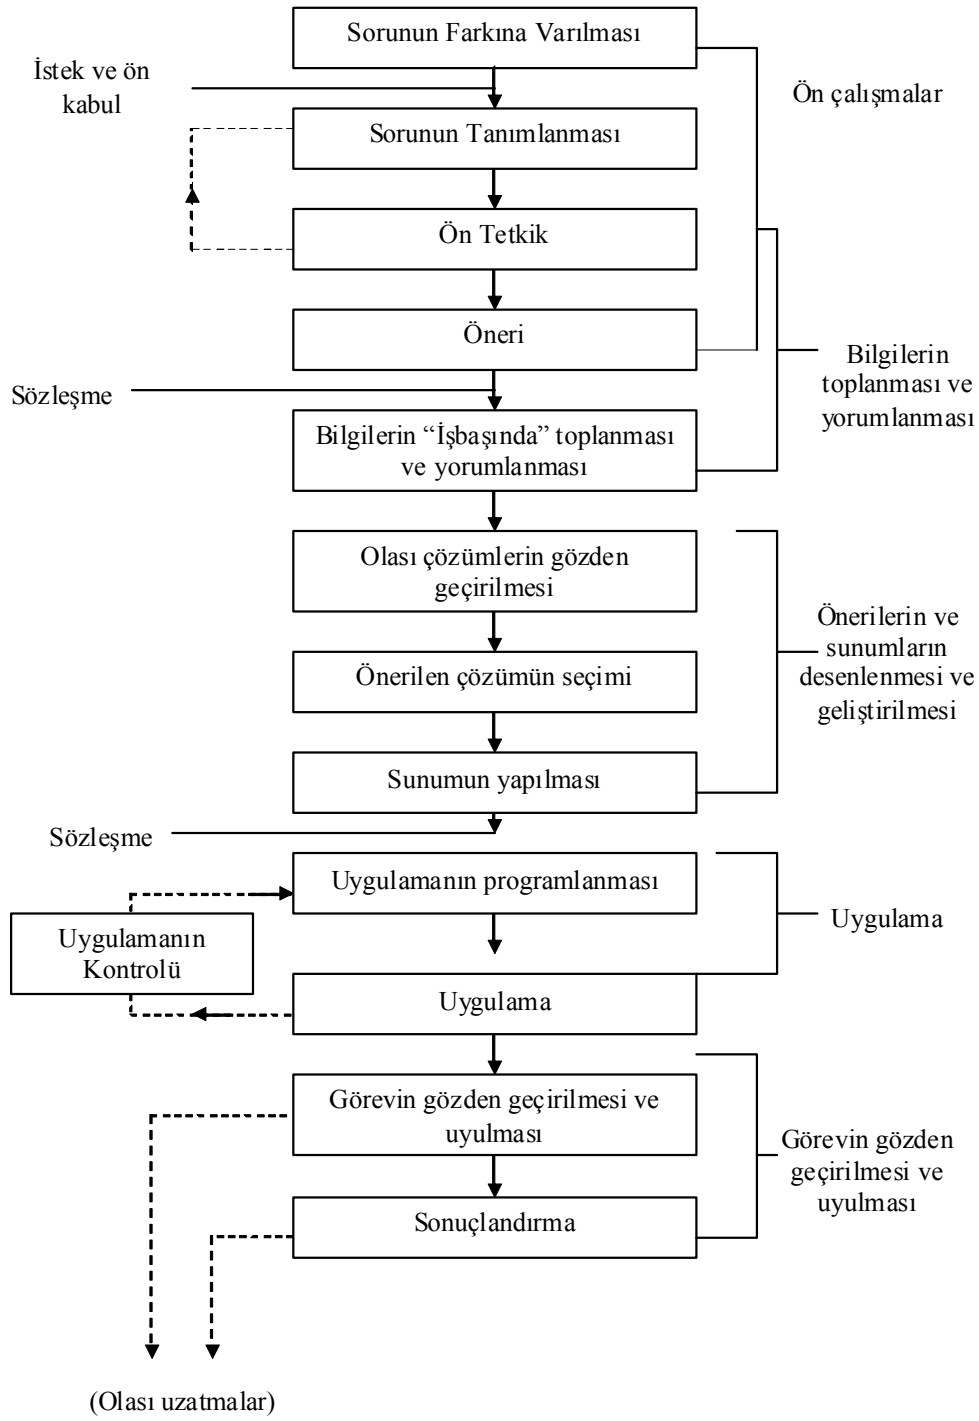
Sorunun Farkına Varılması

İstek ve ön kabul

Ön çalışmalar

Sorunun Tanımlanması

Ön Tetkik

Öneri

Bilgilerin toplanması ve yorumlanması

Sözleşme

Bilgilerin "İşbaşında" toplanması ve yorumlanması

Olası çözümlerin gözden geçirilmesi

Önerilerin ve sunumların desenlenmesi ve geliştirilmesi

Önerilen çözümün seçimi

Sunumun yapılması

Sözleşme

Uygulamanın programlanması

Uygulama

Uygulamanın Kontrolü

Uygulama

Görevin gözden geçirilmesi ve uyulması

Görevin gözden geçirilmesi ve uyulması

Sonuçlandırma

(Olası uzatmalar)